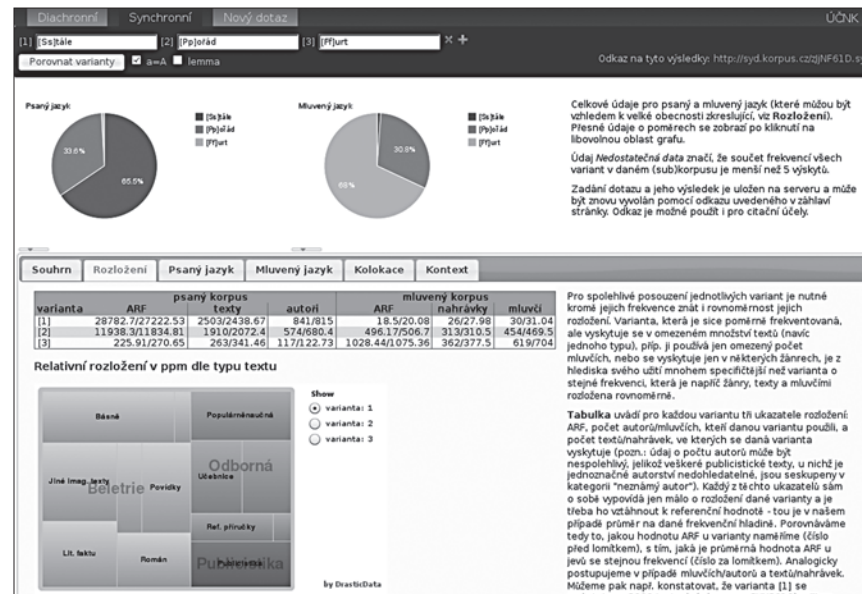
Diachronní Synchronní Nový dotaz ÚČNK

[1] [Ss]tále [2] [Pp]ořád [3] [Ff]urt × +

Porovnat varianty a=A lemma

Odkaz na tyto výsledky: http://syd.korpus.cz/zjNF61D.s

Psaný jazyk

[Ss]tále
[Pp]ořád
[Ff]urt

33.6%
65.5%

Mluvený jazyk

[Ss]tále
[Pp]ořád
[Ff]urt

30.8%
68%

Celkové údaje pro psaný a mluvený jazyk (které můžou být vzhledem k velké obecnosti zkreslující, viz Rozložení). Přesné údaje o poměrech se zobrazí po kliknutí na libovolnou oblast grafu.

Údaj Nedostatečná data značí, že součet frekvencí všech variant v daném (sub)korpusu je menší než 5 výskytů.

Zadání dotazu a jeho výsledek je uložen na serveru a může být znovu vyvolán pomocí odkazu uvedeného v záhlaví stránky. Odkaz je možné použít i pro citační účely.

Souhrn Rozložení Psaný jazyk Mluvený jazyk Kolokace Kontext

| | psaný korpus | | | mluvený korpus | | |
|---|---|---|---|---|---|---|
| varianta | ARF | texty | autoři | ARF | nahrávky | mluvčí |
| [1] | 28782.7/27222.53 | 2503/2438.67 | 841/815 | 18.5/20.08 | 26/27.98 | 30/31.04 |
| [2] | 11938.3/11834.81 | 1910/2072.4 | 574/680.4 | 496.17/506.7 | 313/310.5 | 454/469.5 |
| [3] | 225.91/270.65 | 263/341.46 | 117/122.73 | 1028.44/1075.36 | 362/377.5 | 619/704 |

Relativní rozložení v ppm dle typu textu

Básně
Populárněnaučná
Odborná
Učebnice
Jiné imag. texty
Beletrie
Povídky
Ref. příručky
Lit. faktu
Román
Publicistika

Show
varianta: 1
varianta: 2
varianta: 3

by DrasticData

Pro spolehlivé posouzení jednotlivých variant je nutné kromě jejich frekvence znát i rovnoměrnost jejich rozložení. Varianta, která je sice poměrně frekventovaná, ale vyskytuje se v omezeném množství textů (navíc jednoho typu), příp. ji používá jen omezený počet mluvčích, nebo se vyskytuje jen v některých žánrech, je z hlediska svého užití mnohem specifičtější než varianta o stejné frekvenci, která je napříč žánry, texty a mluvčími rozložena rovnoměrně.

Tabulka uvádí pro každou variantu tři ukazatele rozložení: ARF, počet autorů/mluvčích, kteří danou variantu použili, a počet textů/nahrávek, ve kterých se daná varianta vyskytuje (pozn.: údaj o počtu autorů může být nespolehlivý, jelikož veškeré publicistické texty, u nichž je jednoznačné autorství nedohledatelné, jsou seskupeny v kategorii "neznámý autor"). Každý z těchto ukazatelů sám o sobě vypovídá jen málo o rozložení dané varianty a je třeba ho vztáhnout k referenční hodnotě - tou je v našem případě průměr na dané frekvenční hladině. Porovnáváme tedy to, jakou hodnotu ARF u varianty naměříme (číslo před lomítkem), s tím, jaká je průměrná hodnota ARF u jevů se stejnou frekvencí (číslo za lomítkem). Analogicky postupujeme v případě mluvčích/autorů a textů/nahrávek. Můžeme pak např. konstatovat, že varianta [1] se